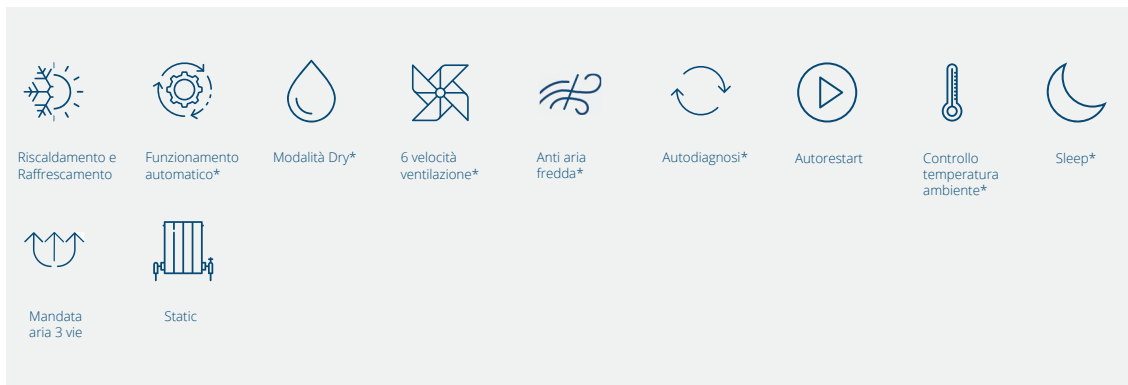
Riscaldamento e Raffrescamento

Funzionamento automatico*

Modalità Dry*

6 velocità ventilazione*

Anti aria fredda*

Autodiagnosi*

Autorestart

Controllo temperatura ambiente*

Sleep*

Mandata aria 3 vie

Static